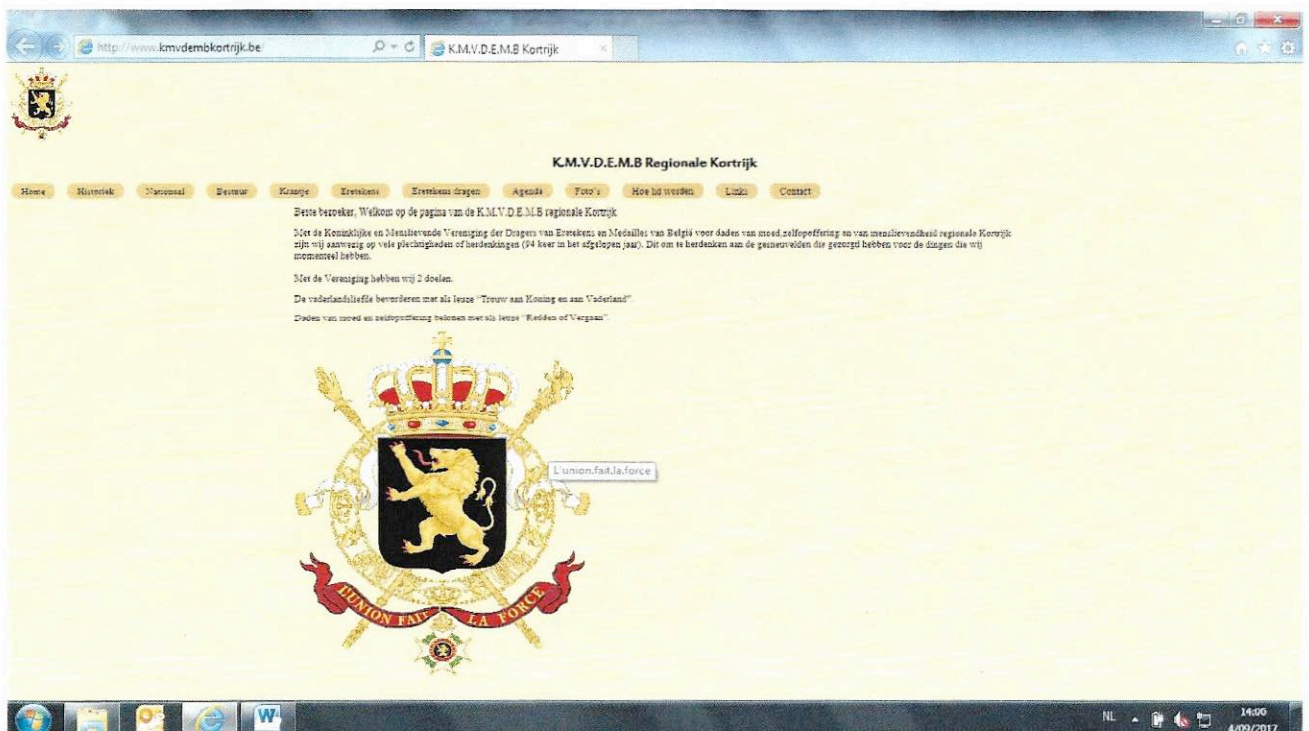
http://www.kmvdembkortrijk.be

K.M.V.D.E.M.B Kortrijk

K.M.V.D.E.M.B Regionale Kortrijk

Home Historiek Nationaal Bestuur Krantje Eretekens Eretekens dragen Agenda Foto's Hoe lid worden Links Contact

Beste bezoeker, Welkom op de pagina van de K.M.V.D.E.M.B regionale Kortrijk

Met de Koninklijke en Menslievende Vereniging der Dragers van Eretekens en Medailles van België voor daden van moed,zelfopoffering en van menslievendheid regionale Kortrijk zijn wij aanwezig op vele plechtigheden of herdenkingen (94 keer in het afgelopen jaar). Dit om te herdenken aan de gesneuvelden die gezorgd hebben voor de dingen die wij momenteel hebben.

Met de Vereniging hebben wij 2 doelen.

De vaderlandsliefde bevorderen met als leuze "Trouw aan Koning en aan Vaderland".

Daden van moed en zelfopoffering belonen met als leuze "Redden of Vergaan".

L'union.fait.la.force

L'UNION FAIT LA FORCE

NL 14:00 4/09/2017